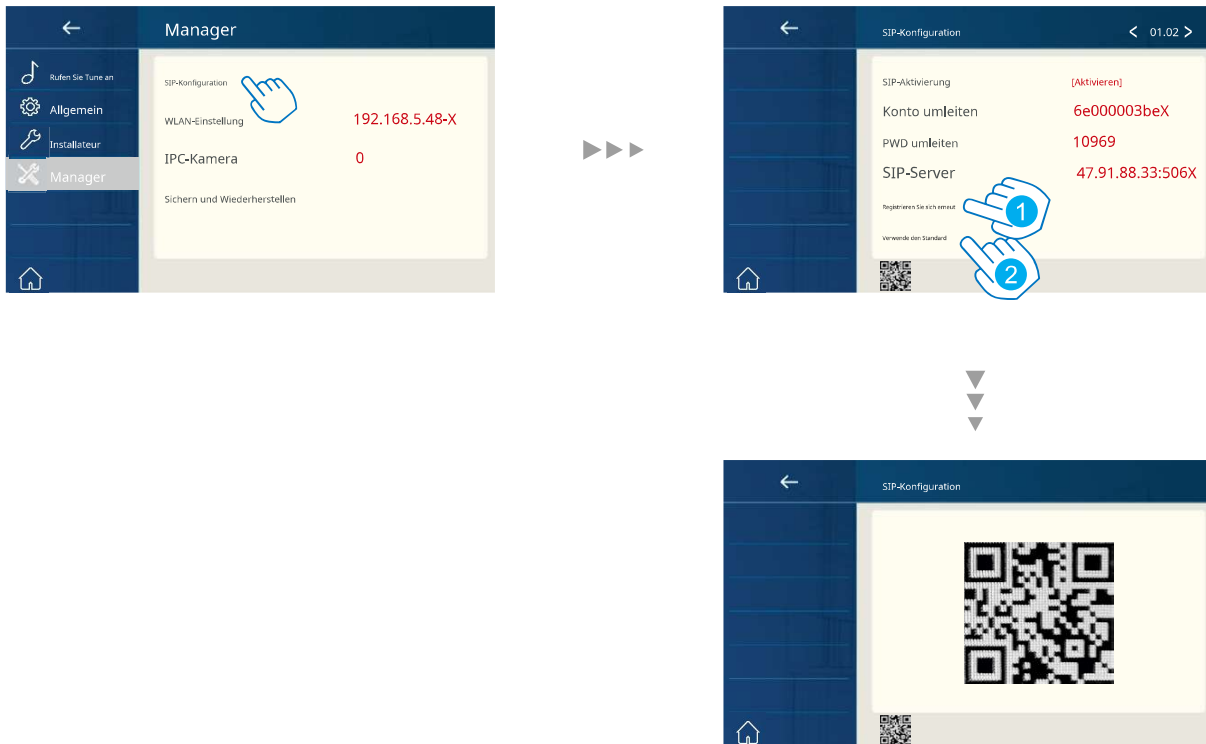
Manager

Rufen Sie Tune an
Allgemein
Installateur
Manager

SIP-Konfiguration
WLAN-Einstellung 192.168.5.48-X
IPC-Kamera 0
Sichern und Wiederherstellen

SIP-Konfiguration 01.02

SIP-Aktivierung [Aktivieren]
Konto umleiten 6e000003beX
PWD umleiten 10969
SIP-Server 47.91.88.33:506X
Registrieren Sie sich erneut
Verwende den Standard

1
2

SIP-Konfiguration